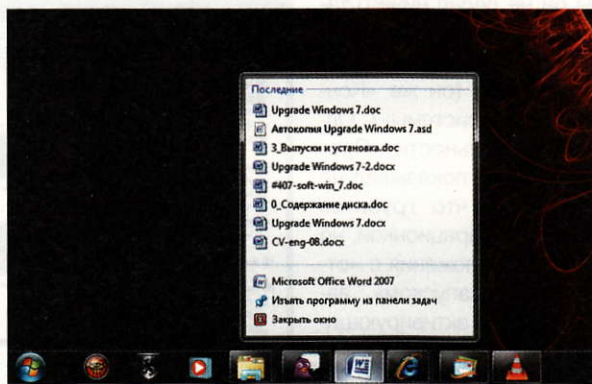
Последние

Upgrade Windows 7.doc

Автокопия Upgrade Windows 7.asd

3_Выпуски и установка.doc

Upgrade Windows 7-2.docx

#407-soft-win_7.doc

0_Содержание диска.doc

Upgrade Windows 7.docx

CV-eng-08.docx

Microsoft Office Word 2007

Изъять программу из панели задач

Закрыть окно